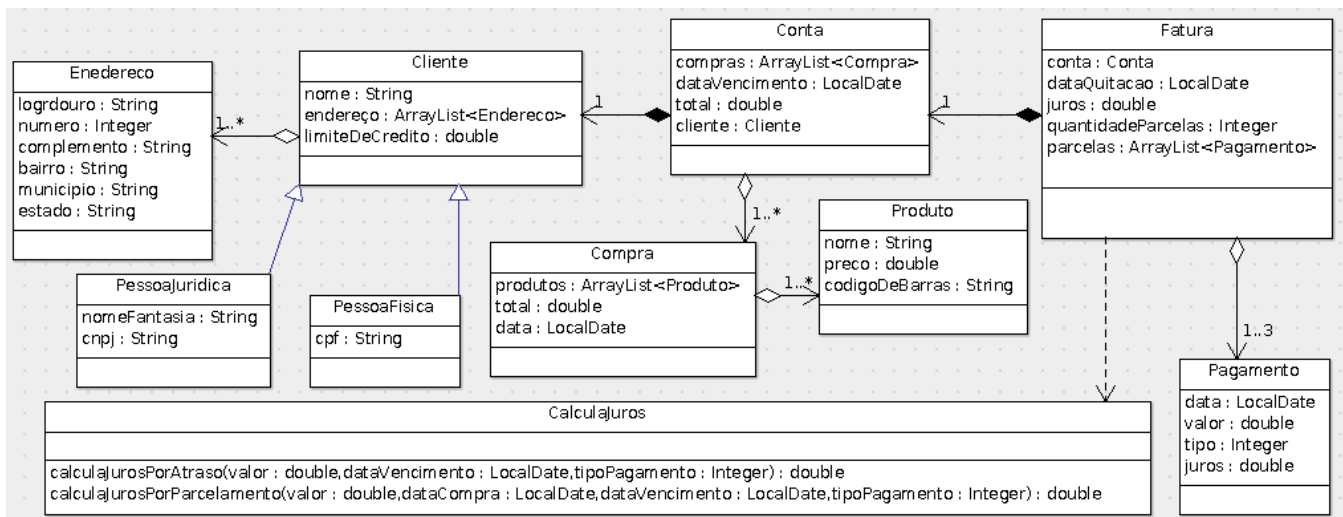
Enedereco

logrdouro : String
numero : Integer
complemento : String
bairro : String
municipio : String
estado : String

1..*

Cliente

nome : String
endereço : ArrayList<Endereco>
limiteDeCredito : double

1

Conta

compras : ArrayList<Compra>
dataVencimento : LocalDate
total : double
cliente : Cliente

1

Fatura

conta : Conta
dataQuitacao : LocalDate
juros : double
quantidadeParcelas : Integer
parcelas : ArrayList<Pagamento>

1..*

Produto

nome : String
preco : double
codigoDeBarras : String

PessoaJuridica

nomeFantasia : String
cnpj : String

PessoaFisica

cpf : String

Compra

produtos : ArrayList<Produto>
total : double
data : LocalDate

1..*

1..3

Pagamento

data : LocalDate
valor : double
tipo : Integer
juros : double

CalculaJuros

calculaJurosPorAtraso(valor : double,dataVencimento : LocalDate,tipoPagamento : Integer) : double
calculaJurosPorParcelamento(valor : double,dataCompra : LocalDate,dataVencimento : LocalDate,tipoPagamento : Integer) : double